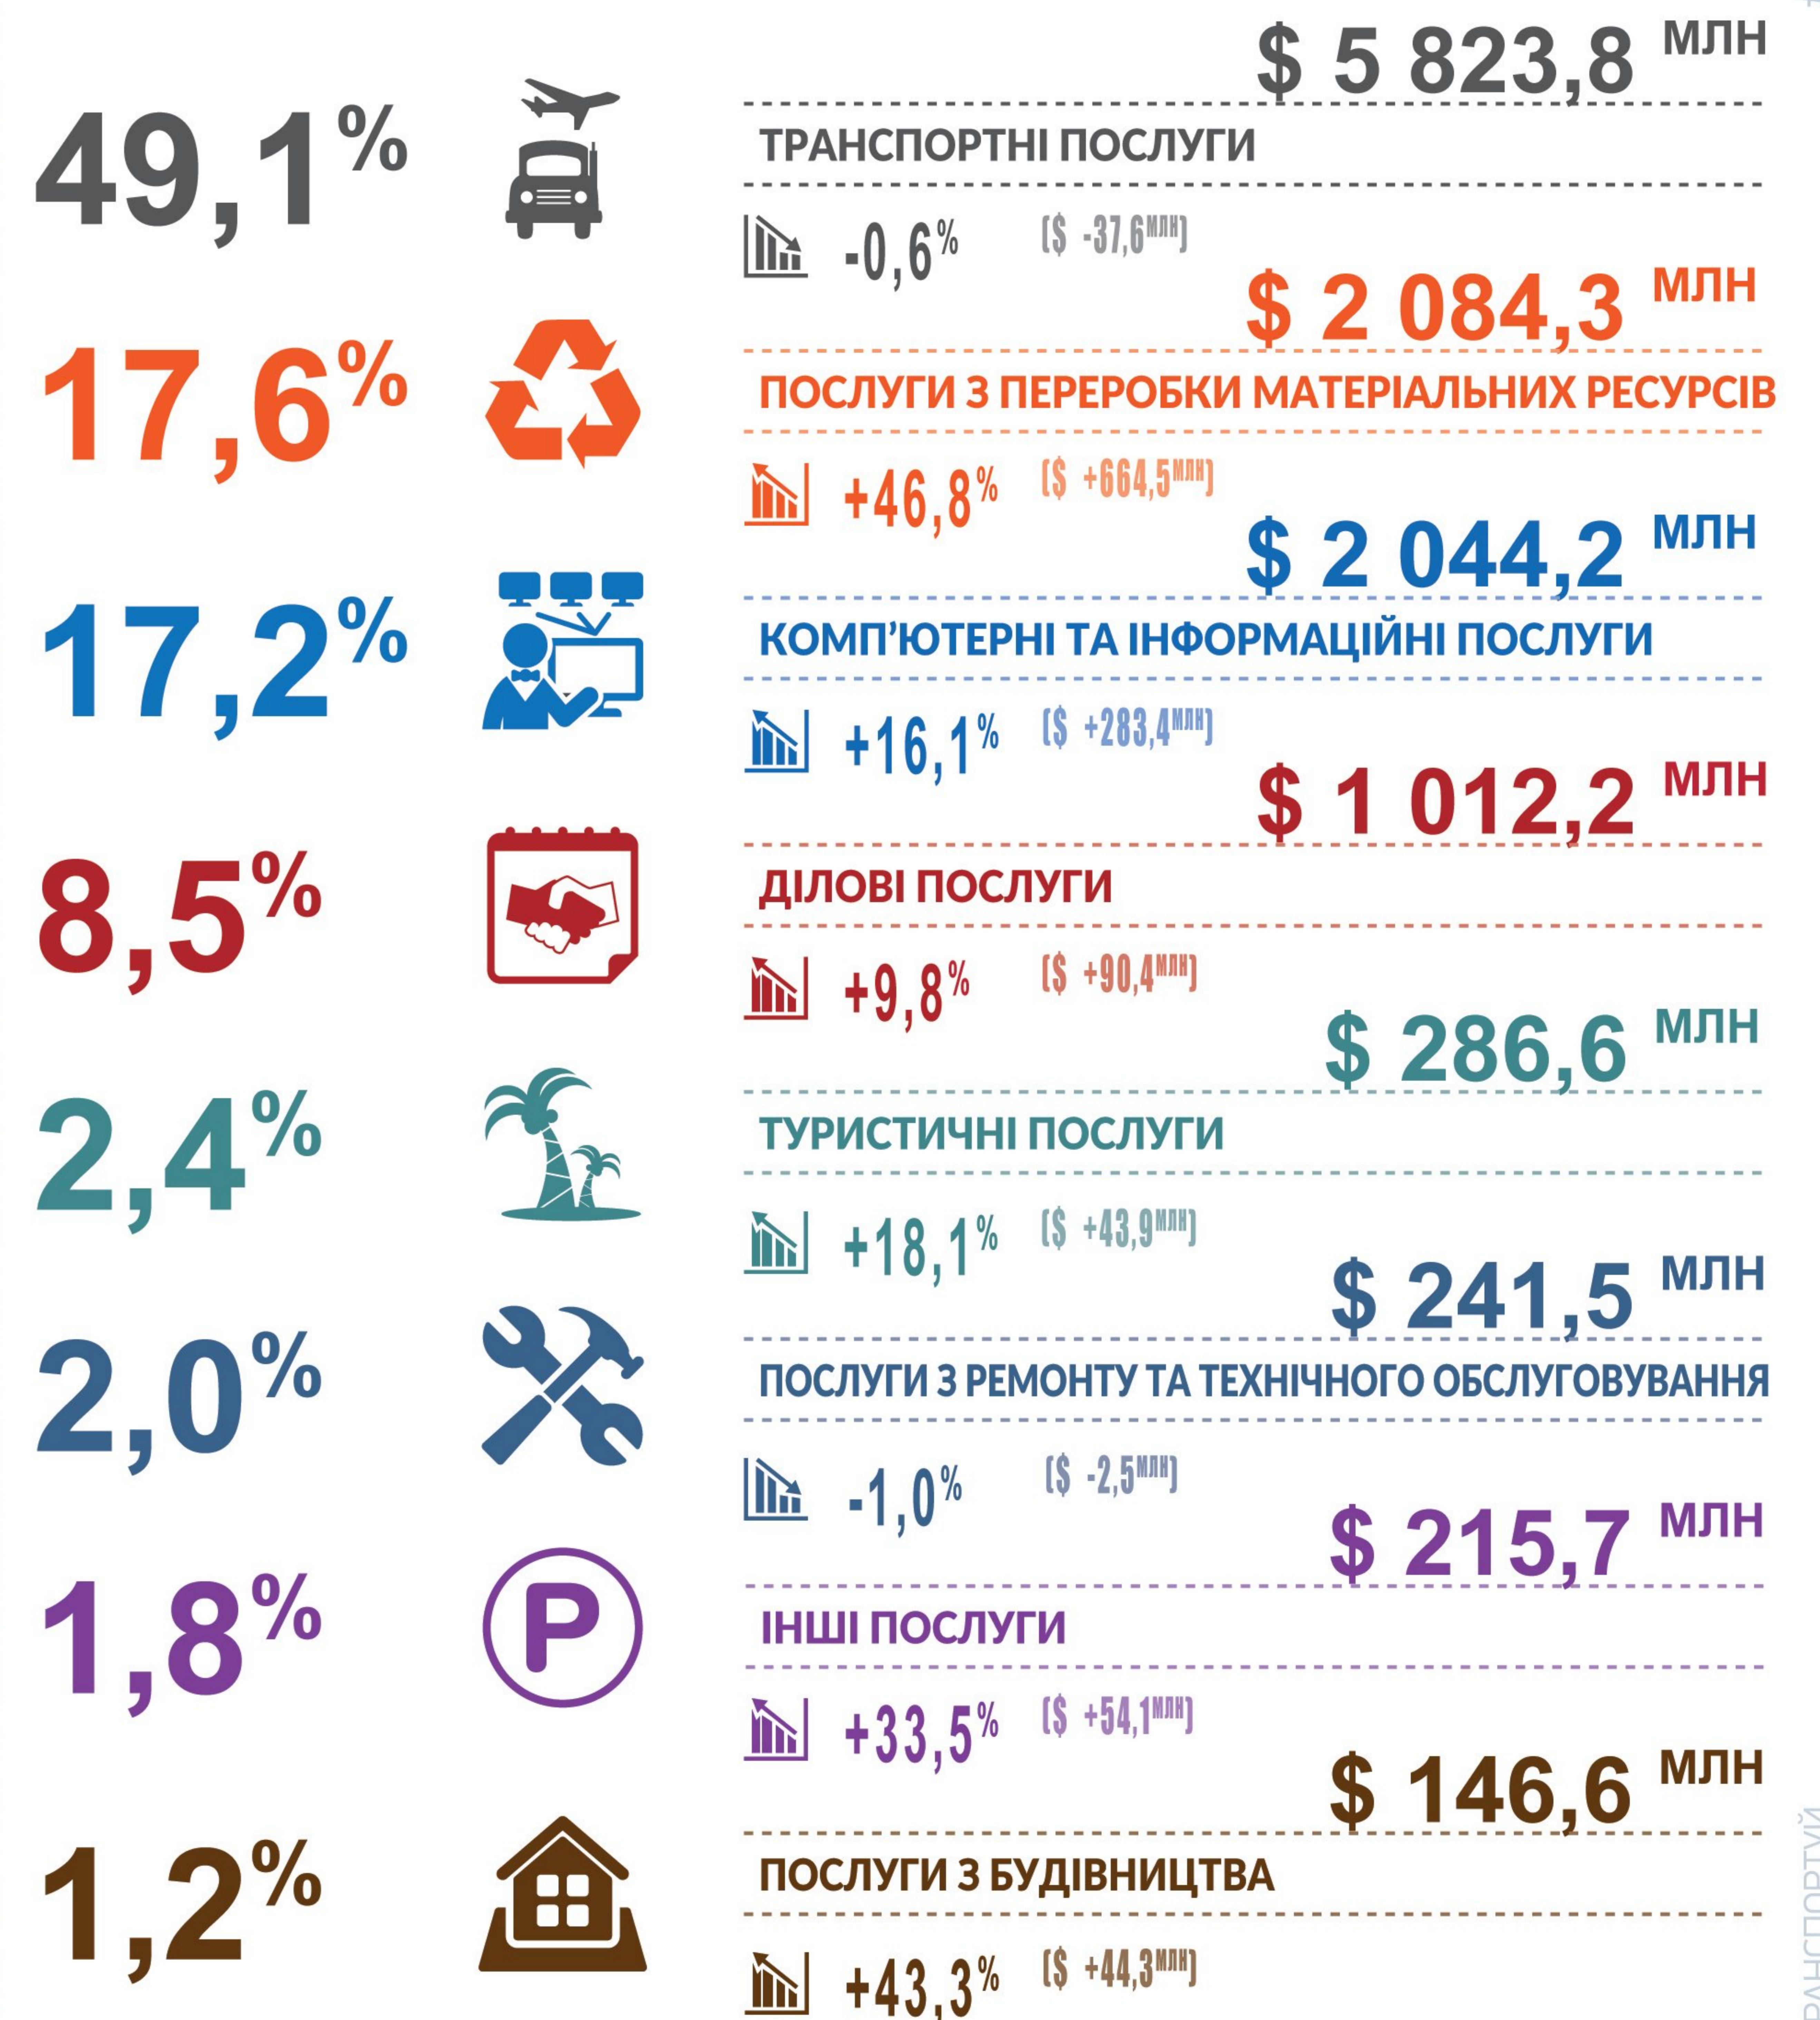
49,1%

$ 5 823,8 млн

ТРАНСПОРТНІ ПОСЛУГИ

-0,6% ($ -37,6млн)

17,6%

$ 2 084,3 млн

ПОСЛУГИ З ПЕРЕРОБКИ МАТЕРІАЛЬНИХ РЕСУРСІВ

+46,8% ($ +664,5млн)

17,2%

$ 2 044,2 млн

КОМП'ЮТЕРНІ ТА ІНФОРМАЦІЙНІ ПОСЛУГИ

+16,1% ($ +283,4млн)

8,5%

$ 1 012,2 млн

ДІЛОВІ ПОСЛУГИ

+9,8% ($ +90,4млн)

2,4%

$ 286,6 млн

ТУРИСТИЧНІ ПОСЛУГИ

+18,1% ($ +43,9млн)

2,0%

$ 241,5 млн

ПОСЛУГИ З РЕМОНТУ ТА ТЕХНІЧНОГО ОБСЛУГОВУВАННЯ

-1,0% ($ -2,5млн)

1,8%

P

$ 215,7 млн

ІНШІ ПОСЛУГИ

+33,5% ($ +54,1млн)

1,2%

$ 146,6 млн

ПОСЛУГИ З БУДІВНИЦТВА

+43,3% ($ +44,3млн)

РАНСПОРТНИЙ